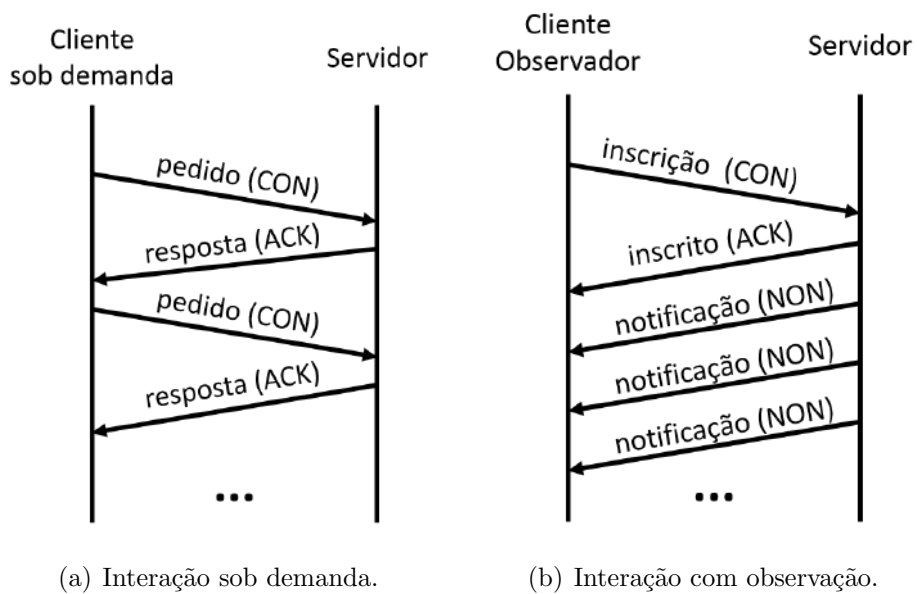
Cliente sob demanda

Servidor

pedido (CON)

resposta (ACK)

pedido (CON)

resposta (ACK)

...

(a) Interação sob demanda.

Cliente Observador

Servidor

inscrição (CON)

inscrito (ACK)

notificação (NON)

notificação (NON)

notificação (NON)

...

(b) Interação com observação.